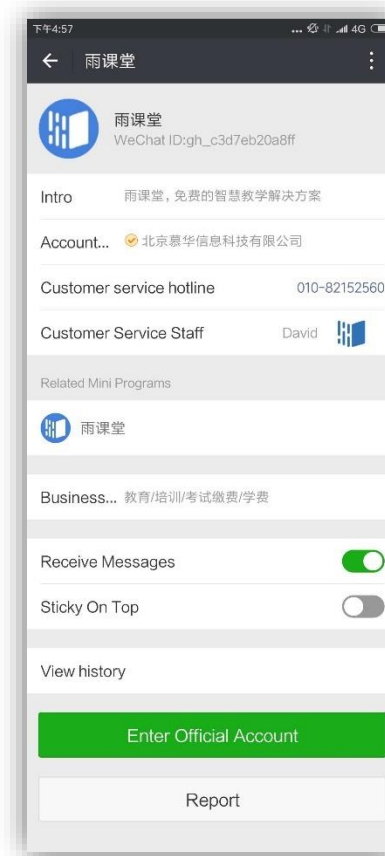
下午4:57

← 雨课堂

雨课堂
WeChat ID:gh_c3d7eb20a8ff

Intro 雨课堂，免费的智慧教学解决方案

Account... 北京慕华信息科技有限公司

Customer service hotline 010-82152560

Customer Service Staff David

Related Mini Programs

雨课堂

Business... 教育/培训/考试缴费/学费

Receive Messages

Sticky On Top

View history

Enter Official Account

Report